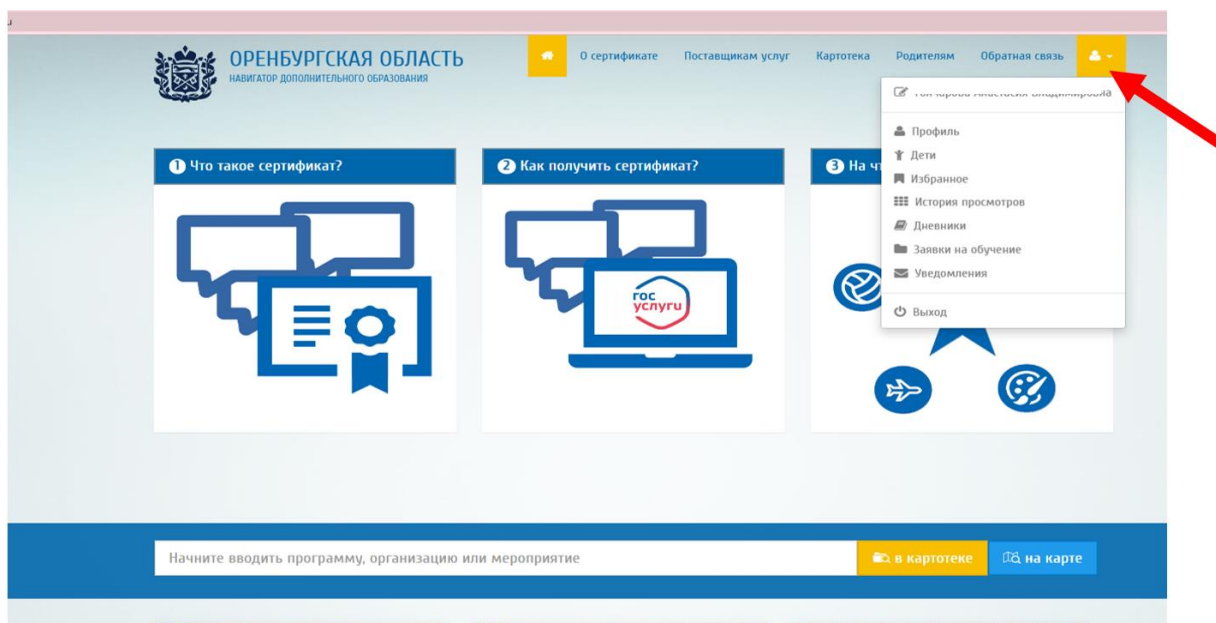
ОРЕНБУРГСКАЯ ОБЛАСТЬ
НАВИГАТОР ДОПОЛНИТЕЛЬНОГО ОБРАЗОВАНИЯ

О сертификате Поставщикам услуг Картотека Родителям Обратная связь

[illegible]

Профиль
Дети
Избранное
История просмотров
Дневники
Заявки на обучение
Уведомления
Выход

1 Что такое сертификат?

2 Как получить сертификат?

ГОС УСЛУГИ

3 На чт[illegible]

Начните вводить программу, организацию или мероприятие

в картотеке

на карте